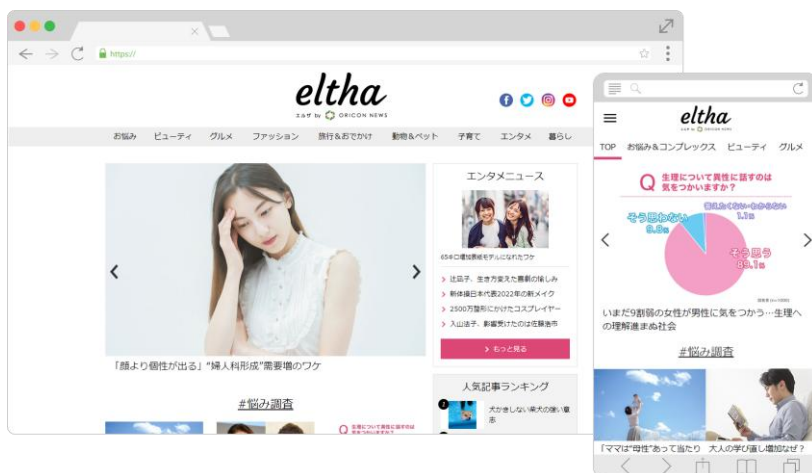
https://

eltha
エルザ by ORICON NEWS

お悩み　ビューティ　グルメ　ファッション　旅行＆おでかけ　動物＆ペット　子育て　エンタメ　暮らし

「顔より個性が出る」"婦人科形成"需要増のワケ

エンタメニュース

65歳で婚姻届を…にされたワケ

> 社会子、生き方変えた農耕の楽しみ
> 新体操日本代表2022年の新メイク
> 2500万整形にかけたコスプレイヤー
> 入山法子、影響受けたのは佐藤浩市

> もっと見る

#悩み調査

人気記事ランキング

1 犬かさしない柴犬の扱い春る

Q 生理について異性に話すのは気をつかいますか？

eltha
エルザ by ORICON NEWS

TOP　お悩み＆コンプレックス　ビューティ　グルメ

Q 生理について異性に話すのは気をつかいますか？

そう思わない 9.8%
どちらともいえない・わからない 1.1%
そう思う 89.1%

いまだ9割弱の女性が男性に気をつかう…生理への理解進まぬ社会

#悩み調査

「ママは"母性"あって当たり　大人の学び直し増加なぜ？